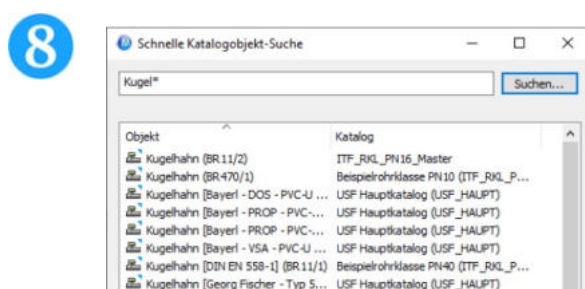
8

Schnelle Katalogobjekt-Suche

Kugel*

Suchen...

| Objekt | Katalog |
|---|---|
| Kugelhahn (BR11/2) | ITF_RKL_PN16_Master |
| Kugelhahn (BR470/1) | Beispielrohrklasse PN10 (ITF_RKL_P... |
| Kugelhahn [Bayerl - DOS - PVC-U ... | USF Hauptkatalog (USF_HAUPT) |
| Kugelhahn [Bayerl - PROP - PVC-... | USF Hauptkatalog (USF_HAUPT) |
| Kugelhahn [Bayerl - PROP - PVC-... | USF Hauptkatalog (USF_HAUPT) |
| Kugelhahn [Bayerl - VSA - PVC-U ... | USF Hauptkatalog (USF_HAUPT) |
| Kugelhahn [DIN EN 558-1] (BR11/1) | Beispielrohrklasse PN40 (ITF_RKL_P... |
| Kugelhahn [Georg Fischer - Typ 5... | USF Hauptkatalog (USF_HAUPT) |